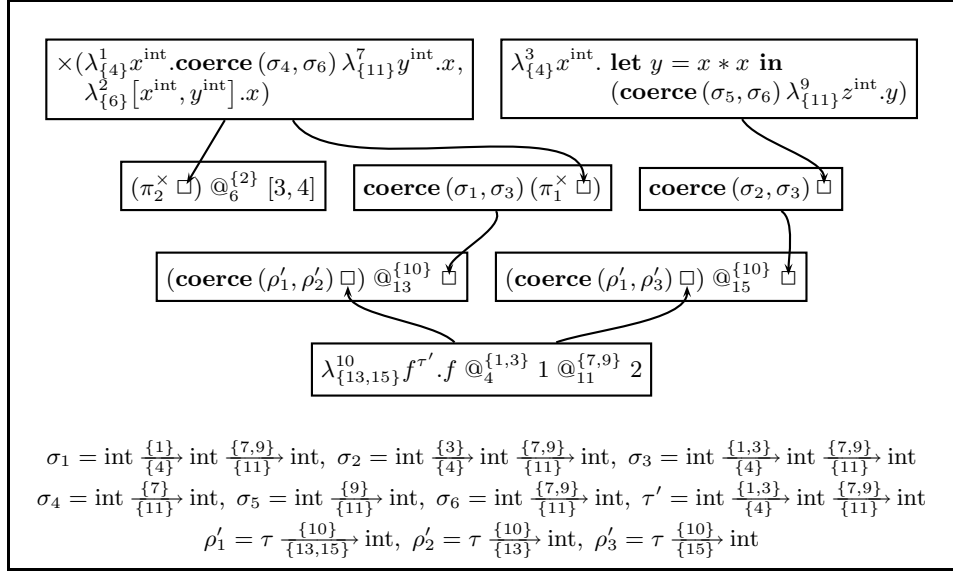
$\times(\lambda^{1}_{\{4\}}x^{\text{int}}.\textbf{coerce}\,(\sigma_4,\sigma_6)\,\lambda^{7}_{\{11\}}y^{\text{int}}.x, \lambda^{2}_{\{6\}}[x^{\text{int}},y^{\text{int}}].x)$

$\lambda^{3}_{\{4\}}x^{\text{int}}.\ \textbf{let}\ y = x * x\ \textbf{in}\ (\textbf{coerce}\,(\sigma_5,\sigma_6)\,\lambda^{9}_{\{11\}}z^{\text{int}}.y)$

$(\pi^{\times}_{2}\ \Box)\ @^{\{2\}}_{6}\ [3,4]$

$\textbf{coerce}\,(\sigma_1,\sigma_3)\,(\pi^{\times}_{1}\ \Box)$

$\textbf{coerce}\,(\sigma_2,\sigma_3)\ \Box$

$(\textbf{coerce}\,(\rho'_1,\rho'_2)\ \Box)\ @^{\{10\}}_{13}\ \Box$

$(\textbf{coerce}\,(\rho'_1,\rho'_3)\ \Box)\ @^{\{10\}}_{15}\ \Box$

$\lambda^{10}_{\{13,15\}}f^{\tau'}.f\ @^{\{1,3\}}_{4}\ 1\ @^{\{7,9\}}_{11}\ 2$

$\sigma_1 = \text{int} \xrightarrow[\{4\}]{\{1\}} \text{int} \xrightarrow[\{11\}]{\{7,9\}} \text{int},\ \sigma_2 = \text{int} \xrightarrow[\{4\}]{\{3\}} \text{int} \xrightarrow[\{11\}]{\{7,9\}} \text{int},\ \sigma_3 = \text{int} \xrightarrow[\{4\}]{\{1,3\}} \text{int} \xrightarrow[\{11\}]{\{7,9\}} \text{int}$

$\sigma_4 = \text{int} \xrightarrow[\{11\}]{\{7\}} \text{int},\ \sigma_5 = \text{int} \xrightarrow[\{11\}]{\{9\}} \text{int},\ \sigma_6 = \text{int} \xrightarrow[\{11\}]{\{7,9\}} \text{int},\ \tau' = \text{int} \xrightarrow[\{4\}]{\{1,3\}} \text{int} \xrightarrow[\{11\}]{\{7,9\}} \text{int}$

$\rho'_1 = \tau \xrightarrow[\{13,15\}]{\{10\}} \text{int},\ \rho'_2 = \tau \xrightarrow[\{13\}]{\{10\}} \text{int},\ \rho'_3 = \tau \xrightarrow[\{15\}]{\{10\}} \text{int}$